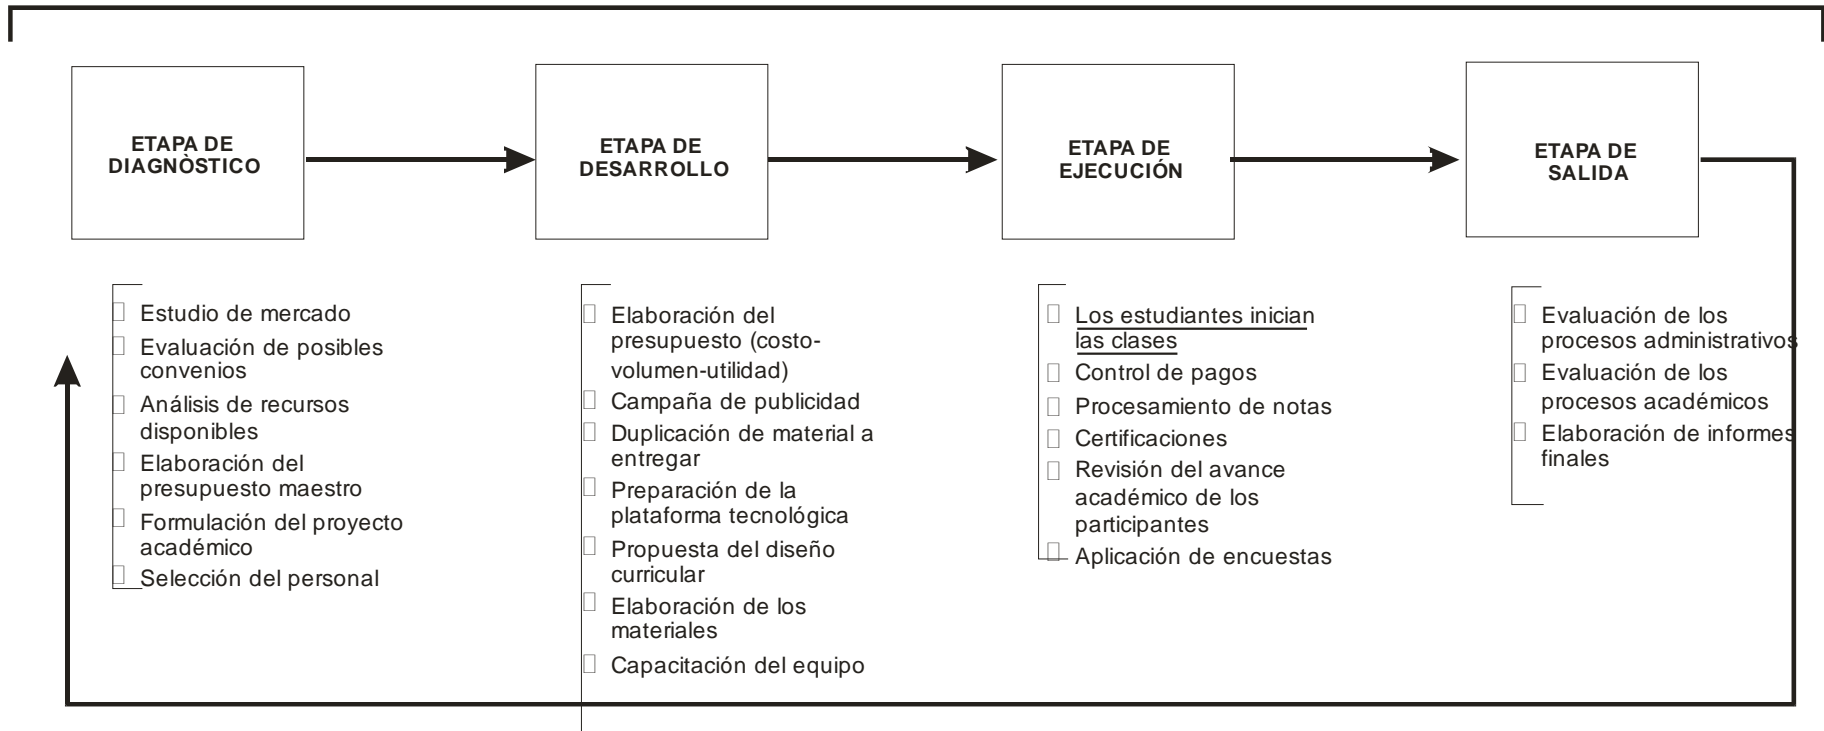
ETAPA DE DIAGNÒSTICO

ETAPA DE DESARROLLO

ETAPA DE EJECUCIÓN

ETAPA DE SALIDA

Estudio de mercado
Evaluación de posibles convenios
Análisis de recursos disponibles
Elaboración del presupuesto maestro
Formulación del proyecto académico
Selección del personal

Elaboración del presupuesto (costo-volumen-utilidad)
Campaña de publicidad
Duplicación de material a entregar
Preparación de la plataforma tecnológica
Propuesta del diseño curricular
Elaboración de los materiales
Capacitación del equipo

Los estudiantes inician las clases
Control de pagos
Procesamiento de notas
Certificaciones
Revisión del avance académico de los participantes
Aplicación de encuestas

Evaluación de los procesos administrativos
Evaluación de los procesos académicos
Elaboración de informes finales